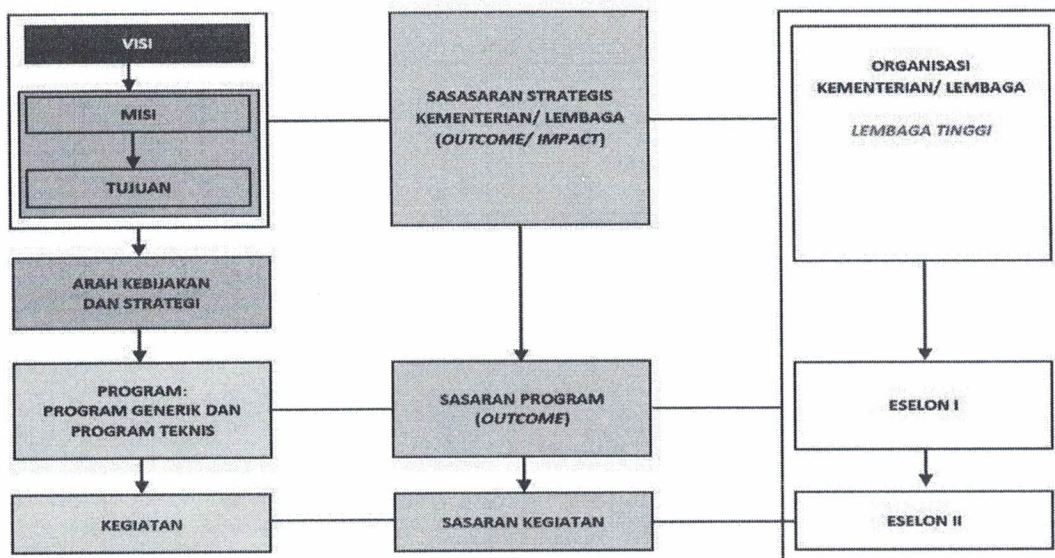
VISI

MISI

TUJUAN

SASASARAN STRATEGIS KEMENTERIAN/ LEMBAGA (*OUTCOME/ IMPACT*)

ORGANISASI KEMENTERIAN/ LEMBAGA

*LEMBAGA TINGGI*

ARAH KEBIJAKAN DAN STRATEGI

PROGRAM: PROGRAM GENERIK DAN PROGRAM TEKNIS

SASARAN PROGRAM (*OUTCOME*)

ESELON I

KEGIATAN

SASARAN KEGIATAN

ESELON II